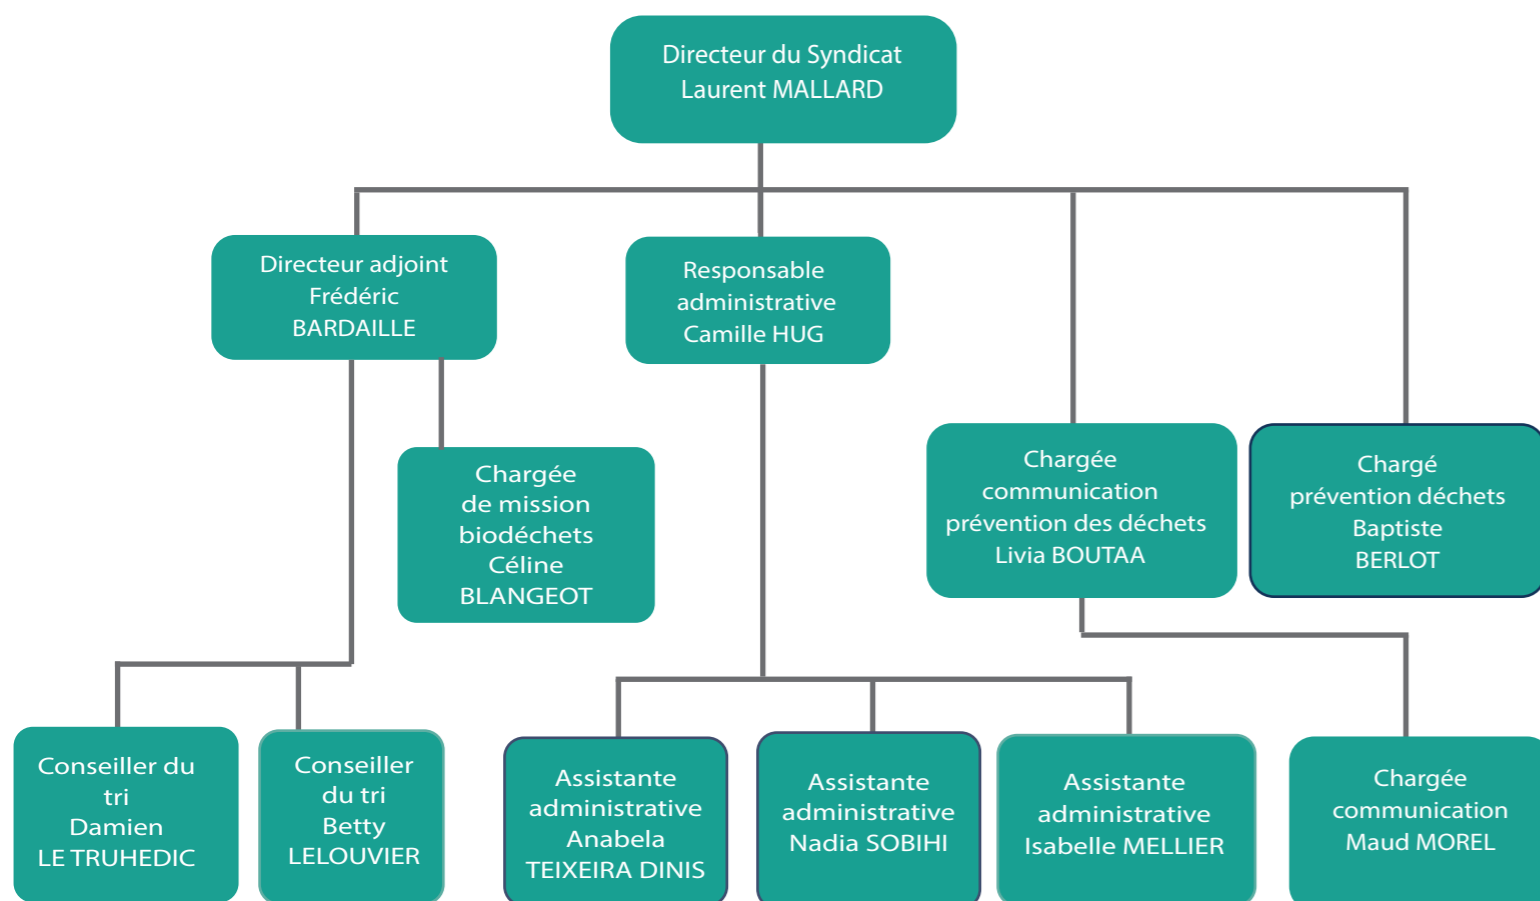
Directeur du Syndicat
Laurent MALLARD

Directeur adjoint
Frédéric
BARDAILLE

Responsable
administrative
Camille HUG

Chargée
de mission
biodéchets
Céline
BLANGEOT

Chargée
communication
prévention des déchets
Livia BOUTAA

Chargé
prévention déchets
Baptiste
BERLOT

Conseiller du
tri
Damien
LE TRUHEDIC

Conseiller
du tri
Betty
LELOUVIER

Assistante
administrative
Anabela
TEIXEIRA DINIS

Assistante
administrative
Nadia SOBIHI

Assistante
administrative
Isabelle MELLIER

Chargée
communication
Maud MOREL